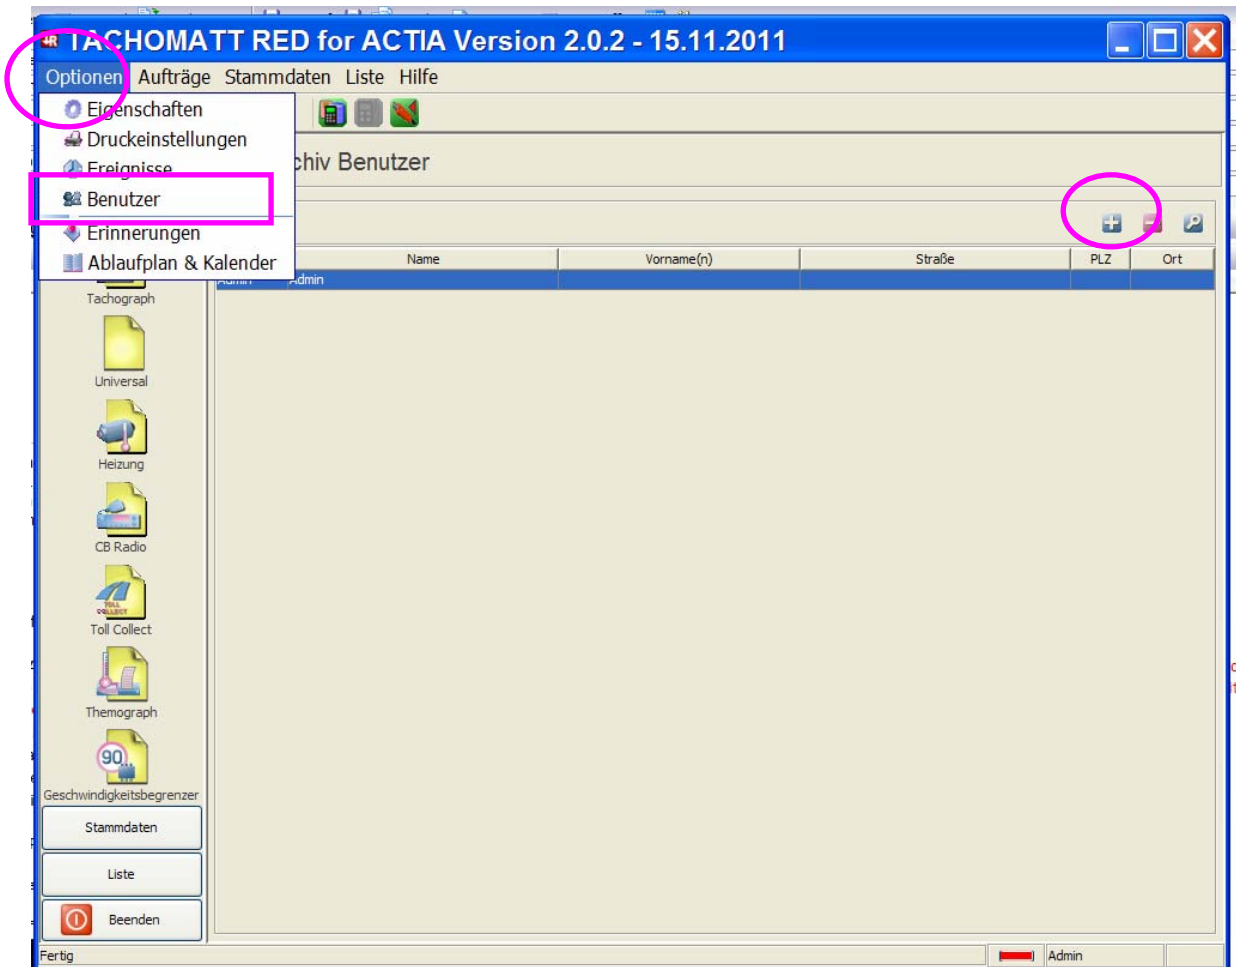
TACHOMATT RED for ACTIA Version 2.0.2 - 15.11.2011

Optionen Aufträge Stammdaten Liste Hilfe

Eigenschaften
Druckeinstellungen
Ereignisse
Benutzer
Erinnerungen
Ablaufplan & Kalender

chiv Benutzer

| | Name | Vorname(n) | Straße | PLZ | Ort |
|---|---|---|---|---|---|
| Admin | Admin | | | | |

Tachograph
Universal
Heizung
CB Radio
Toll Collect
Themograph
90
Geschwindigkeitsbegrenzer

Stammdaten
Liste
Beenden

Fertig
Admin